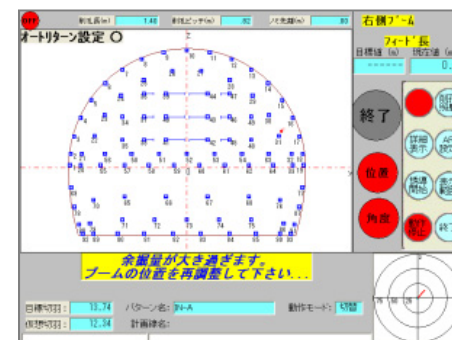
OFF
削孔長(m) 1.40
削孔ピッチ(m) .82
ノミ先端(m) 83
オートリターン設定 ○
右側ブーム
フィード長
目標値(m) 現在値(m)
------ 0.
終了
位置
角度
詳細表示
自動開始
余掘量が大き過ぎます。
ブームの位置を再調整して下さい...
目標切羽: 13.74
仮想切羽: 12.34
パターン名: IN-A
計画棒名:
動作モード: 切替